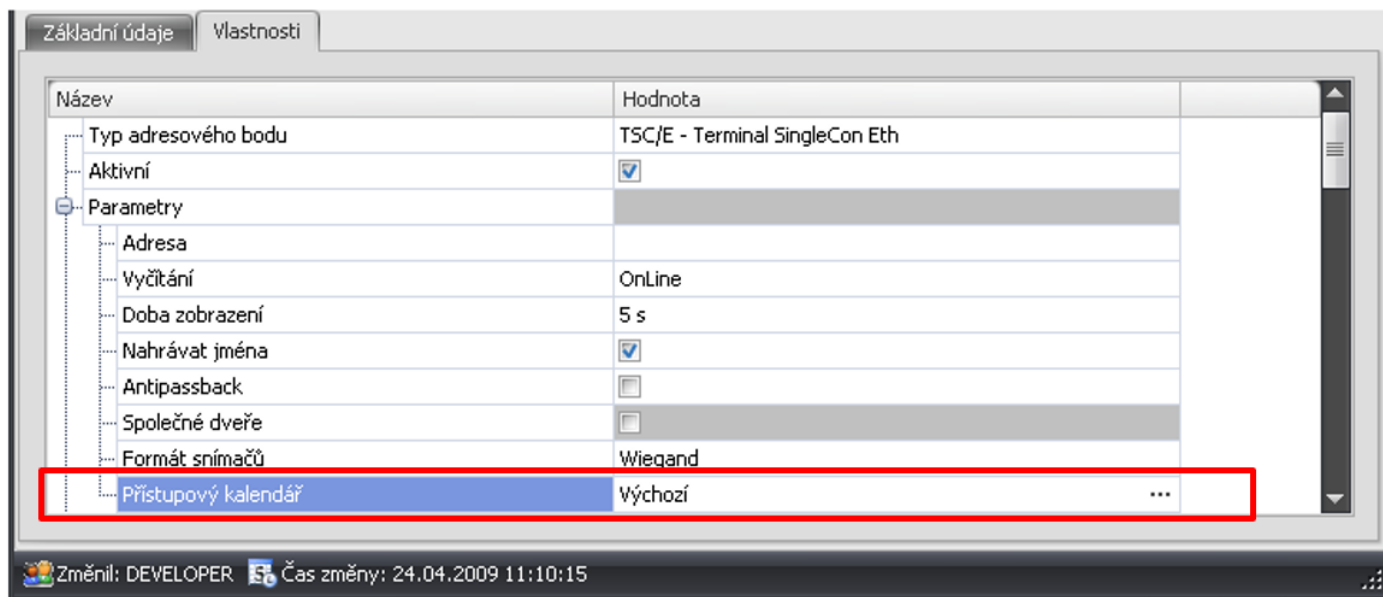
Základní údaje | Vlastnosti

| Název | Hodnota |
|---|---|
| Typ adresového bodu | TSC/E - Terminal SingleCon Eth |
| Aktivní | |
| Parametry | |
| Adresa | |
| Vyčítání | OnLine |
| Doba zobrazení | 5 s |
| Nahrávat jména | |
| Antipassback | |
| Společné dveře | |
| Formát snímačů | Wiegand |
| Přístupový kalendář | Výchozí ... |

Změnil: DEVELOPER Čas změny: 24.04.2009 11:10:15